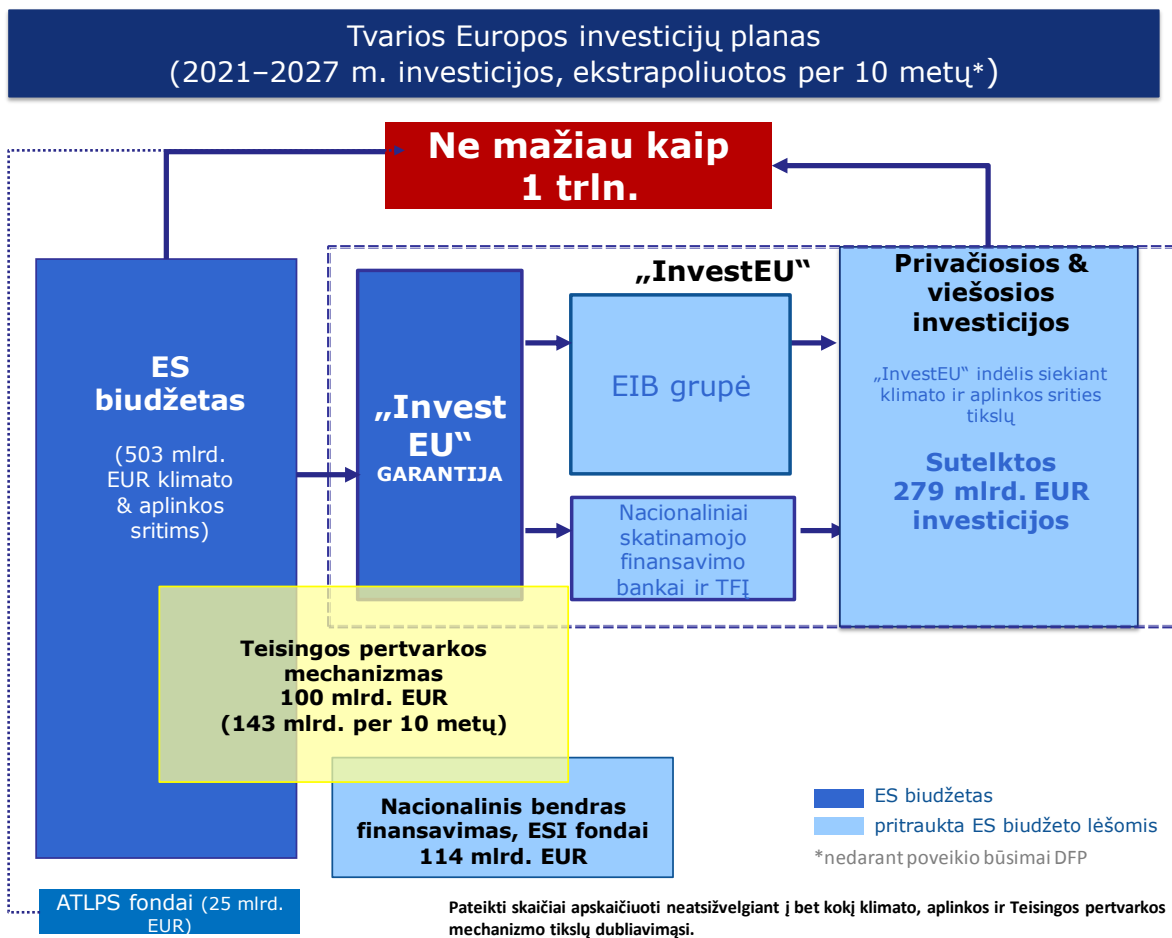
Tvarios Europos investicijų planas
(2021–2027 m. investicijos, ekstrapoliuotos per 10 metų*)

Ne mažiau kaip 1 trln.

ES biudžetas
(503 mlrd. EUR klimato & aplinkos sritims)

„InvestEU“

„Invest EU“
GARANTIJA

EIB grupė

Nacionaliniai skatinamojo finansavimo bankai ir TFĮ

Privačiosios & viešosios investicijos
„InvestEU“ indėlis siekiant klimato ir aplinkos srities tikslų
Sutelktos 279 mlrd. EUR investicijos

Teisingos pertvarkos mechanizmas
100 mlrd. EUR
(143 mlrd. per 10 metų)

Nacionalinis bendras finansavimas, ESI fondai
114 mlrd. EUR

ES biudžetas
pritraukta ES biudžeto lėšomis
*nedarant poveikio būsimai DFP

ATLPS fondai (25 mlrd. EUR)

Pateikti skaičiai apskaičiuoti neatsižvelgiant į bet kokį klimato, aplinkos ir Teisingos pertvarkos mechanizmo tikslų dubliavimąsi.